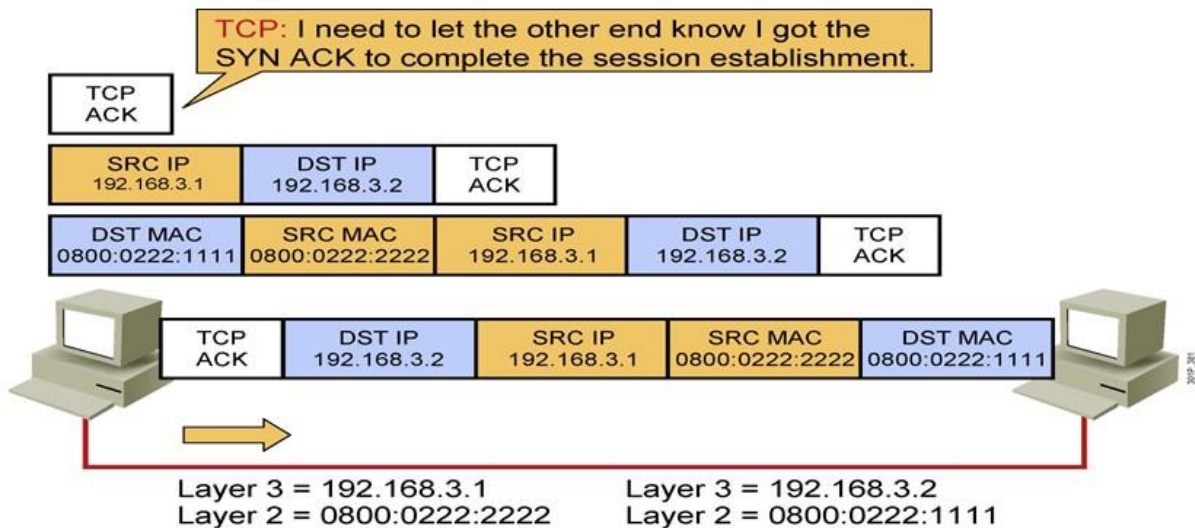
TCP: I need to let the other end know I got the SYN ACK to complete the session establishment.

TCP ACK

| SRC IP 192.168.3.1 | DST IP 192.168.3.2 | TCP ACK |
|---|---|---|

| DST MAC 0800:0222:1111 | SRC MAC 0800:0222:2222 | SRC IP 192.168.3.1 | DST IP 192.168.3.2 | TCP ACK |
|---|---|---|---|---|

| TCP ACK | DST IP 192.168.3.2 | SRC IP 192.168.3.1 | SRC MAC 0800:0222:2222 | DST MAC 0800:0222:1111 |
|---|---|---|---|---|

Layer 3 = 192.168.3.1
Layer 2 = 0800:0222:2222

Layer 3 = 192.168.3.2
Layer 2 = 0800:0222:1111